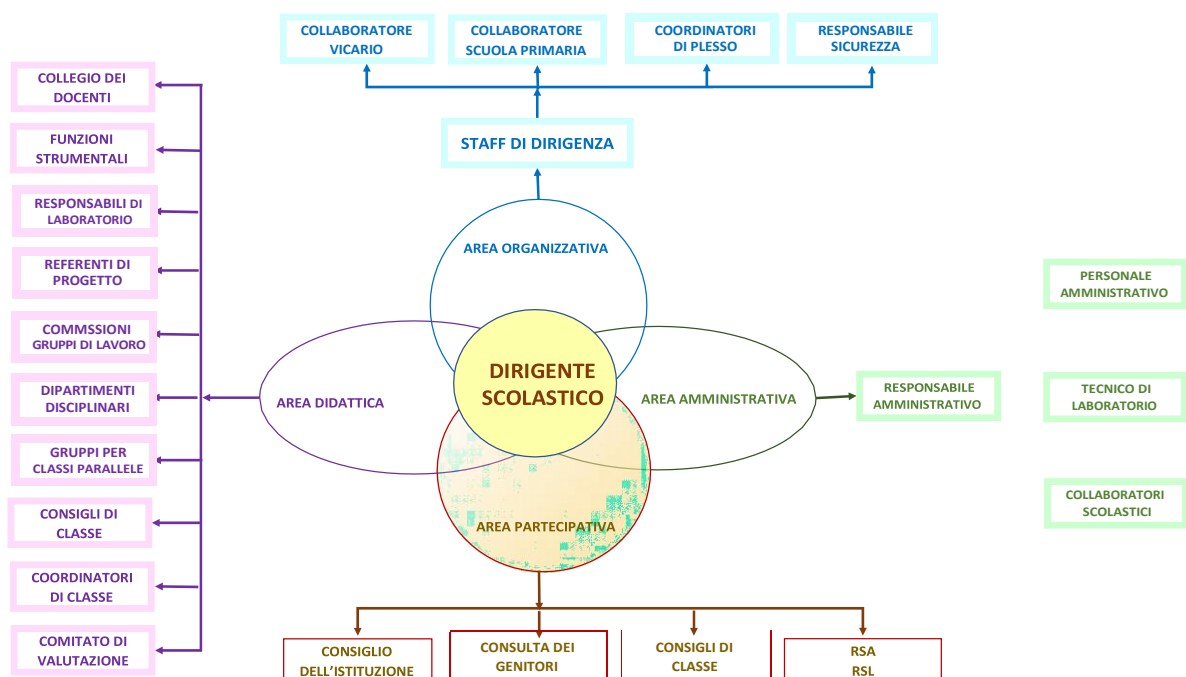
COLLABORATORE VICARIO

COLLABORATORE SCUOLA PRIMARIA

COORDINATORI DI PLESSO

RESPONSABILE SICUREZZA

STAFF DI DIRIGENZA

COLLEGIO DEI DOCENTI

FUNZIONI STRUMENTALI

RESPONSABILI DI LABORATORIO

REFERENTI DI PROGETTO

COMMSSIONI GRUPPI DI LAVORO

DIPARTIMENTI DISCIPLINARI

GRUPPI PER CLASSI PARALLELE

CONSIGLI DI CLASSE

COORDINATORI DI CLASSE

COMITATO DI VALUTAZIONE

AREA ORGANIZZATIVA

AREA DIDATTICA

DIRIGENTE SCOLASTICO

AREA AMMINISTRATIVA

AREA PARTECIPATIVA

RESPONSABILE AMMINISTRATIVO

PERSONALE AMMINISTRATIVO

TECNICO DI LABORATORIO

COLLABORATORI SCOLASTICI

CONSIGLIO DELL'ISTITUZIONE

CONSULTA DEI GENITORI

CONSIGLI DI CLASSE

RSA
RSL